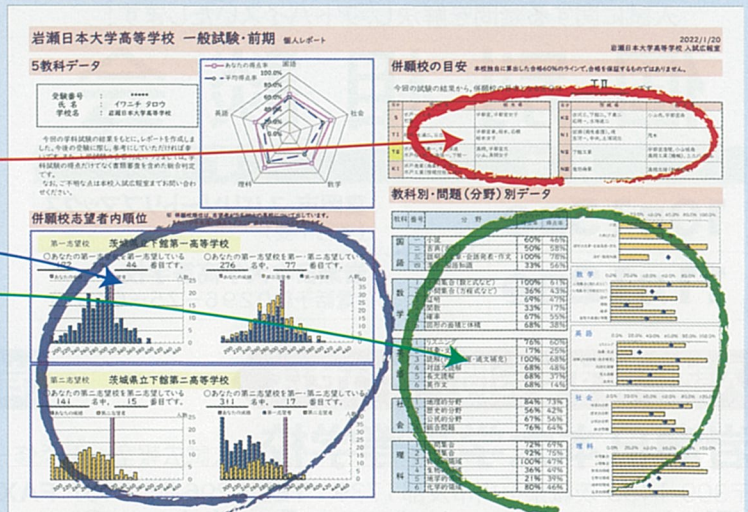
岩瀬日本大学高等学校　一般試験・前期　個人レポート

2022/1/20
岩瀬日本大学高等学校 入試広報室

5教科データ

受験番号　*****
氏名　イワニチ タロウ
学校名　岩瀬日本大学高等学校

あなたの得点率
平均得点率

国語
社会
数学
理科
英語

今回の学科試験の結果をもとに、レポートを作成しました。今後の受験に際し、参考にしていただければ幸いです。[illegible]

なお、ご不明な点は本校入試広報室までお問い合わせください。

併願校の目安　本校独自に算出した合格60%のラインで、合格を保証するものではありません。

今回の試験の結果から、併願校の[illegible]

併願校志望者内順位

第一志望校　茨城県立下館第一高等学校

○あなたの第一志望校を第一志望している　44　名中、　　番目です。
○あなたの第一志望校を第二志望している　276　名中、　77　番目です。

第二志望校　茨城県立下館第二高等学校

○あなたの第二志望校を第一志望している　　名中、　15　番目です。
○あなたの第二志望校を第二志望している　311　名中、　17　番目です。

教科別・問題（分野）別データ

| 教科 | 番号 | 分野 | | |
|---|---|---|---|---|
| 国語 | | 小説 | 60% | 46% |
| | | 説明文 | 50% | 58% |
| | | | 100% | 78% |
| | | | 33% | 56% |
| 数学 | | | 100% | 61% |
| | | | 36% | 43% |
| | | | 69% | 47% |
| | | | 33% | 17% |
| | | | 67% | 55% |
| | | | 38% | 22% |
| 英語 | | | 76% | 60% |
| | | | 17% | 25% |
| | | | 100% | 68% |
| | | | 68% | 48% |
| | | | 68% | 38% |
| | | 英作文 | 68% | 14% |
| 社会 | | 地理的分野 | 84% | 73% |
| | | 歴史的分野 | 56% | 42% |
| | | 公民的分野 | 60% | 56% |
| | | | 76% | 64% |
| 理科 | | | 72% | 69% |
| | | | 92% | 75% |
| | | | 100% | 77% |
| | | | 36% | 49% |
| | | | 21% | 39% |
| | | | 80% | 66% |

数学
英語
社会
理科